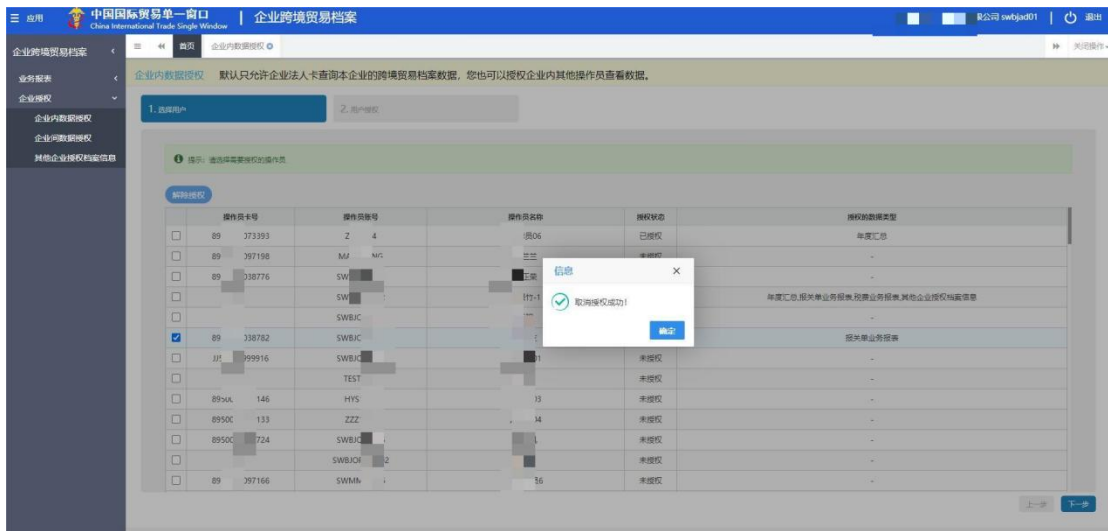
☰ 应用 中国国际贸易单一窗口 China International Trade Single Window | 企业跨境贸易档案 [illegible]公司 swbjad01 | 退出

企业跨境贸易档案 ≪ 首页 企业内数据授权 ⊗ ⪢ 关闭操作

业务报表
企业授权
企业内数据授权
企业间数据授权
其他企业授权档案信息

企业内数据授权 默认只允许企业法人卡查询本企业的跨境贸易档案数据，您也可以授权企业内其他操作员查看数据。

1. 选择用户 2. 用户授权

提示：请选择需要授权的操作员

解除授权

| | 操作员卡号 | 操作员账号 | 操作员名称 | 授权状态 | 授权的数据类型 |
|---|---|---|---|---|---|
| ☐ | 89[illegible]073393 | Z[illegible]4 | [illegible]员06 | 已授权 | 年度汇总 |
| ☐ | 89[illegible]097198 | MA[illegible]NG | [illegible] | 未授权 | - |
| ☐ | 89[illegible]038776 | SW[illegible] | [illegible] | | - |
| ☐ | | SW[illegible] | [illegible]-1 | | 年度汇总,报关单业务报表,税费业务报表,其他企业授权档案信息 |
| ☐ | | SWBJC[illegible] | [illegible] | | - |
| ☑ | 89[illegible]038782 | SWBJC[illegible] | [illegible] | | 报关单业务报表 |
| ☐ | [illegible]999916 | SWBJC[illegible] | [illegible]1 | 未授权 | - |
| ☐ | | TEST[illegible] | | 未授权 | - |
| ☐ | 8950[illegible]146 | HYS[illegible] | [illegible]3 | 未授权 | - |
| ☐ | 89500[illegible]133 | ZZZ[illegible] | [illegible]4 | 未授权 | - |
| ☐ | 89500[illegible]724 | SWBJC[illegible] | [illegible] | 未授权 | - |
| ☐ | | SWBJO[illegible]2 | | 未授权 | - |
| ☐ | 89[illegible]097166 | SWMN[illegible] | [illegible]6 | 未授权 | - |

信息 ×
取消授权成功!
确定

上一步 下一步